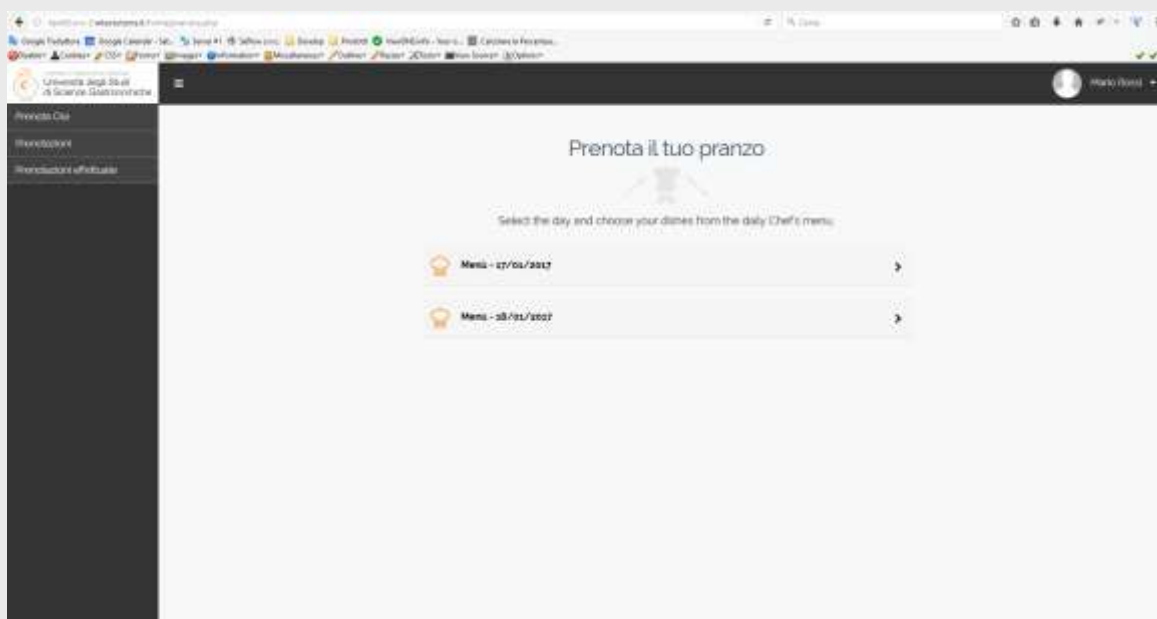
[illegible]

Università degli Studi di Scienze Gastronomiche

Mario Rossi

Prenota Ora

Prenotazioni

Prenotazioni effettuate

Prenota il tuo pranzo

Select the day and choose your dishes from the daily Chef's menu

Menù - 17/01/2017

Menù - 18/01/2017